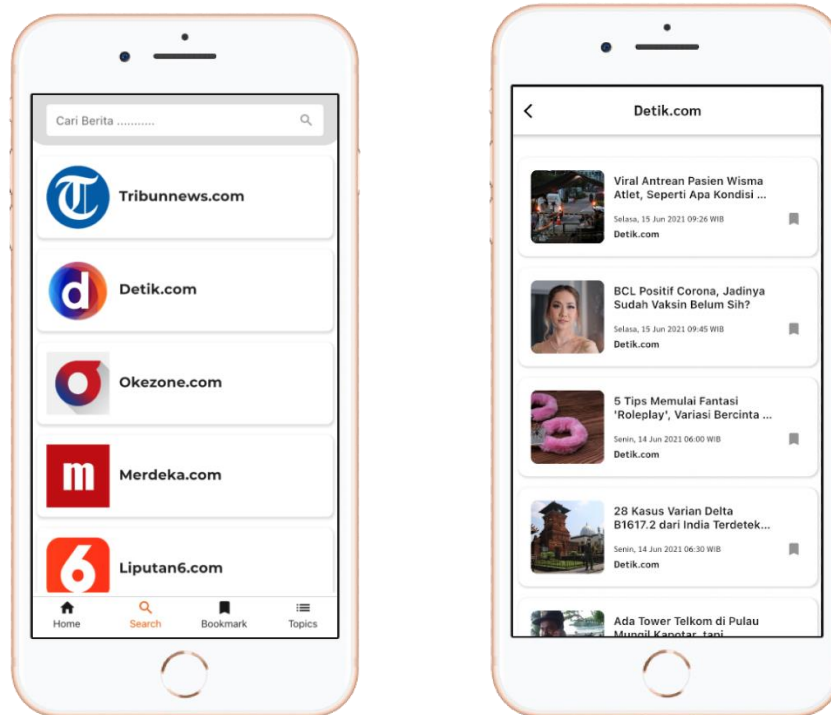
Cari Berita ...........

T
Tribunnews.com

d
Detik.com

Okezone.com

m
Merdeka.com

6
Liputan6.com

Home
Search
Bookmark
Topics

Detik.com

Viral Antrean Pasien Wisma Atlet, Seperti Apa Kondisi ...
Selasa, 15 Jun 2021 09:26 WIB
Detik.com

BCL Positif Corona, Jadinya Sudah Vaksin Belum Sih?
Selasa, 15 Jun 2021 09:45 WIB
Detik.com

5 Tips Memulai Fantasi 'Roleplay', Variasi Bercinta ...
Senin, 14 Jun 2021 06:00 WIB
Detik.com

28 Kasus Varian Delta B1617.2 dari India Terdetek...
Senin, 14 Jun 2021 06:30 WIB
Detik.com

Ada Tower Telkom di Pulau Mungil Kapotar, tapi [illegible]